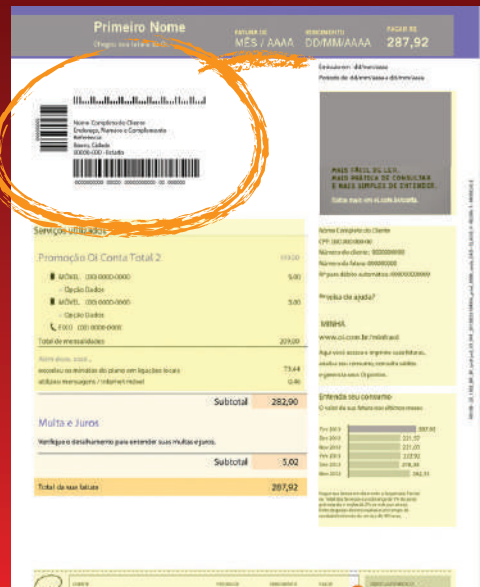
Primeiro Nome
Chegou sua fatura da Oi

FATURA DE
MÊS / AAAA

VENCIMENTO
DD/MM/AAAA

PAGAR R$
287,92

Emissão em: dd/mm/aaaa
Período de: dd/mm/aaaa a dd/mm/aaaa

Nome Completo do Cliente
Endereço, Número e Complemento
Referência
Bairro, Cidade
00000-000 - Estado

MAIS FÁCIL DE LER,
MAIS PRÁTICA DE CONSULTAR
E MAIS SIMPLES DE ENTENDER.

Serviços utilizados

Promoção Oi Conta Total 2 | 199,00
MÓVEL (00) 0000-0000 | 5,00
- Opção Dados
MÓVEL (00) 0000-0000 | 5,00
- Opção Dados
FIXO (00) 0000-0000
Total de mensalidades | 209,00

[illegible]
excedeu os minutos do plano em ligações locais | 73,44
utilizou mensagens / internet móvel | 0,46

Subtotal | 282,90

Multa e Juros
Verifique o detalhamento para entender suas multas e juros.

Subtotal | 5,02

Total da sua fatura | 287,92

Nome Completo do Cliente
CPF: 000.000.000-00
Número do cliente: 000000000
Número da fatura: 00000000
Nº para débito automático: 000000000000

Precisa de ajuda?

MINHA
www.oi.com.br/minhaoi

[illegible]

Entenda seu consumo
O valor das suas faturas nos últimos meses

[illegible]